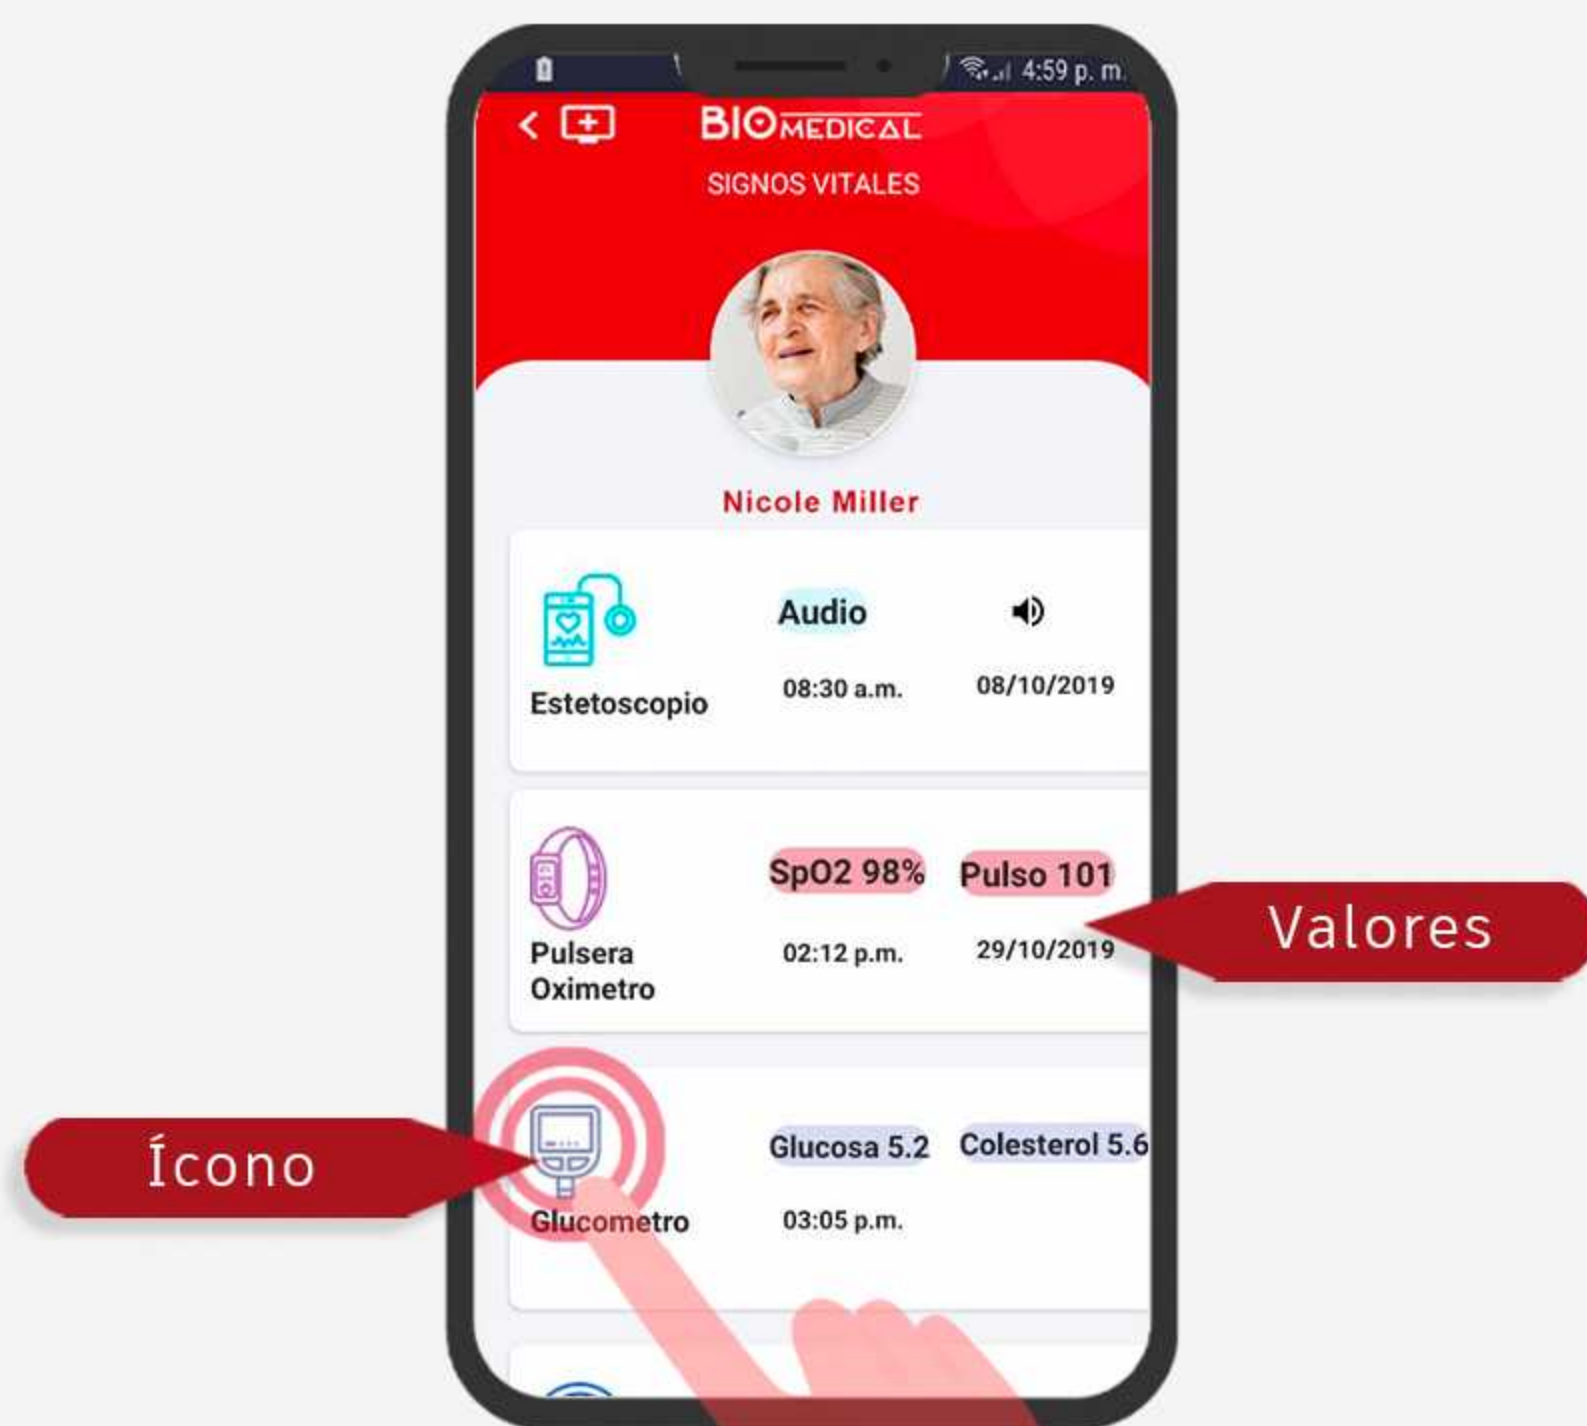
4:59 p. m.

BIOMEDICAL

SIGNOS VITALES

Nicole Miller

Estetoscopio

Audio

08:30 a.m.

08/10/2019

Pulsera Oximetro

SpO2 98%

Pulso 101

02:12 p.m.

29/10/2019

Valores

Ícono

Glucometro

Glucosa 5.2

Colesterol 5.6

03:05 p.m.